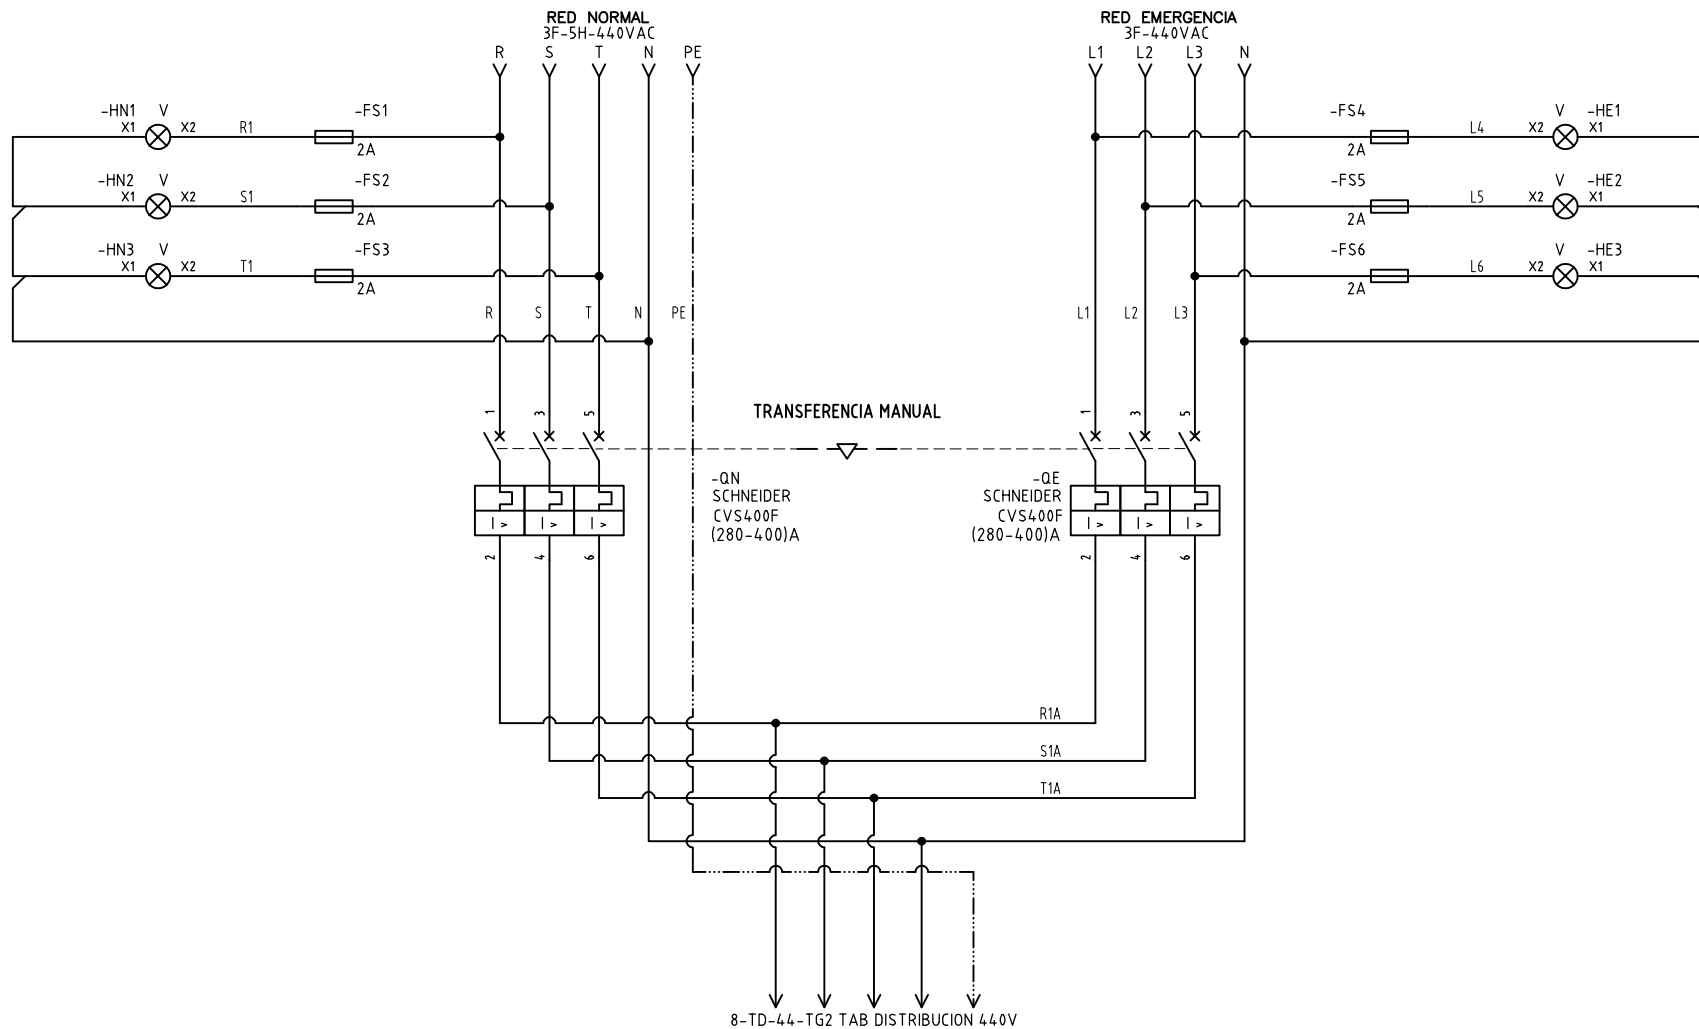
RED NORMAL
3F-5H-440VAC
R S T N PE

RED EMERGENCIA
3F-440VAC
L1 L2 L3 N

-HN1 V
X1 X2 R1 -FS1
2A

-HN2 V
X1 X2 S1 -FS2
2A

-HN3 V
X1 X2 T1 -FS3
2A

R S T N PE

-FS4 L4 X2 V -HE1
2A X1

-FS5 L5 X2 V -HE2
2A X1

-FS6 L6 X2 V -HE3
2A X1

L1 L2 L3

TRANSFERENCIA MANUAL

1 3 5

1 3 5

-QN
SCHNEIDER
CVS400F
(280-400)A

-QE
SCHNEIDER
CVS400F
(280-400)A

I > I > I >

I > I > I >

2 4 6

2 4 6

R1A
S1A
T1A

8-TD-44-TG2 TAB DISTRIBUCION 440V